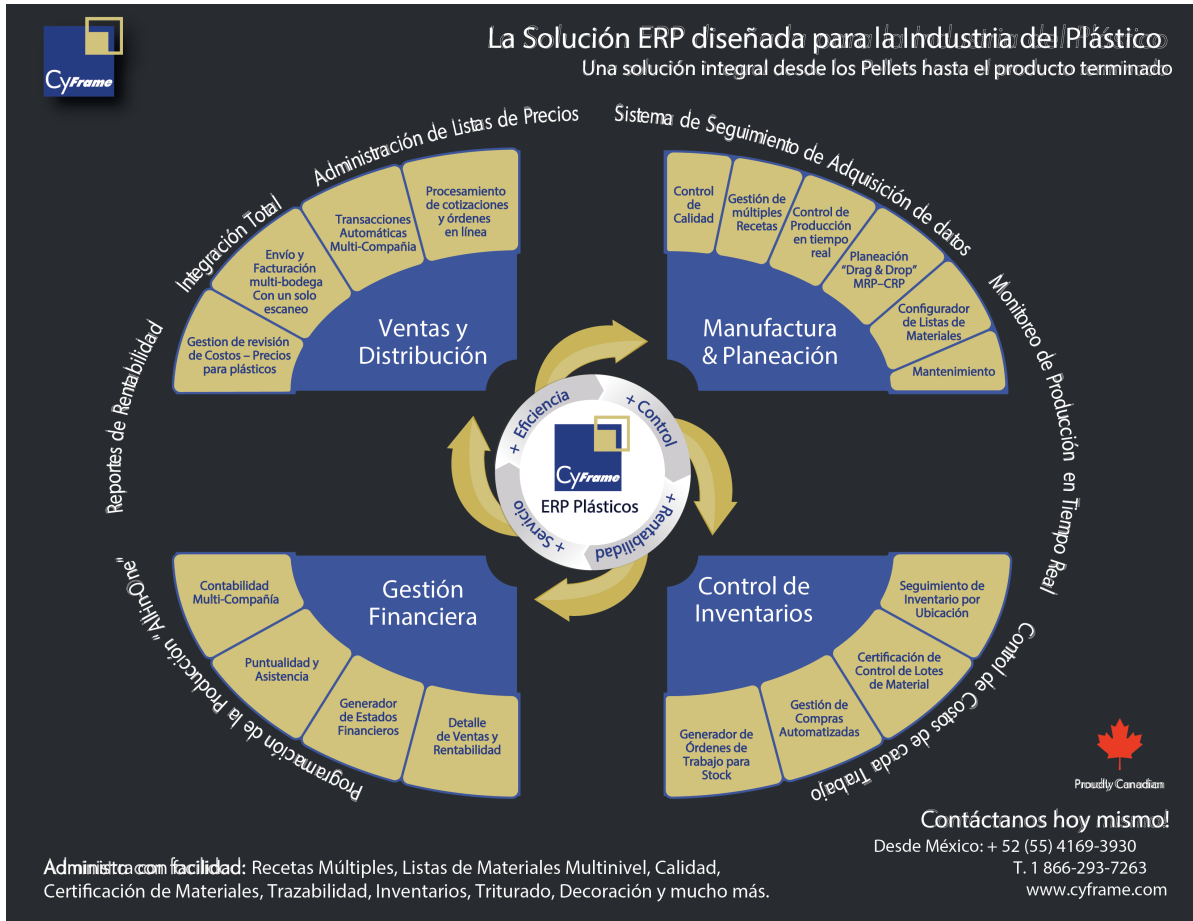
CyFrame

La Solución ERP diseñada para la Industria del Plástico
Una solución integral desde los Pellets hasta el producto terminado

Administración de Listas de Precios

Integración Total

Reportes de Rentabilidad

Gestion de revisión de Costos – Precios para plásticos

Envío y Facturación multi-bodega Con un solo escaneo

Transacciones Automáticas Multi-Compañía

Procesamiento de cotizaciones y órdenes en línea

Ventas y Distribución

Sistema de Seguimiento de Adquisición de datos

Monitoreo de Producción en Tiempo Real

Control de Calidad

Gestión de múltiples Recetas

Control de Producción en tiempo real

Planeación "Drag & Drop" MRP–CRP

Configurador de Listas de Materiales

Mantenimiento

Manufactura & Planeación

+ Eficiencia
+ Control
+ Rentabilidad
+ Servicio

CyFrame
ERP Plásticos

Programación de la Producción "All-in-One"

Contabilidad Multi-Compañía

Puntualidad y Asistencia

Generador de Estados Financieros

Detalle de Ventas y Rentabilidad

Gestión Financiera

Control de Costos de cada Trabajo

Control de Inventarios

Seguimiento de Inventario por Ubicación

Certificación de Control de Lotes de Material

Gestión de Compras Automatizadas

Generador de Órdenes de Trabajo para Stock

Proudly Canadian

Contáctanos hoy mismo!
Desde México: + 52 (55) 4169-3930
T. 1 866-293-7263
www.cyframe.com

Administra con facilidad: Recetas Múltiples, Listas de Materiales Multinivel, Calidad, Certificación de Materiales, Trazabilidad, Inventarios, Triturado, Decoración y mucho más.